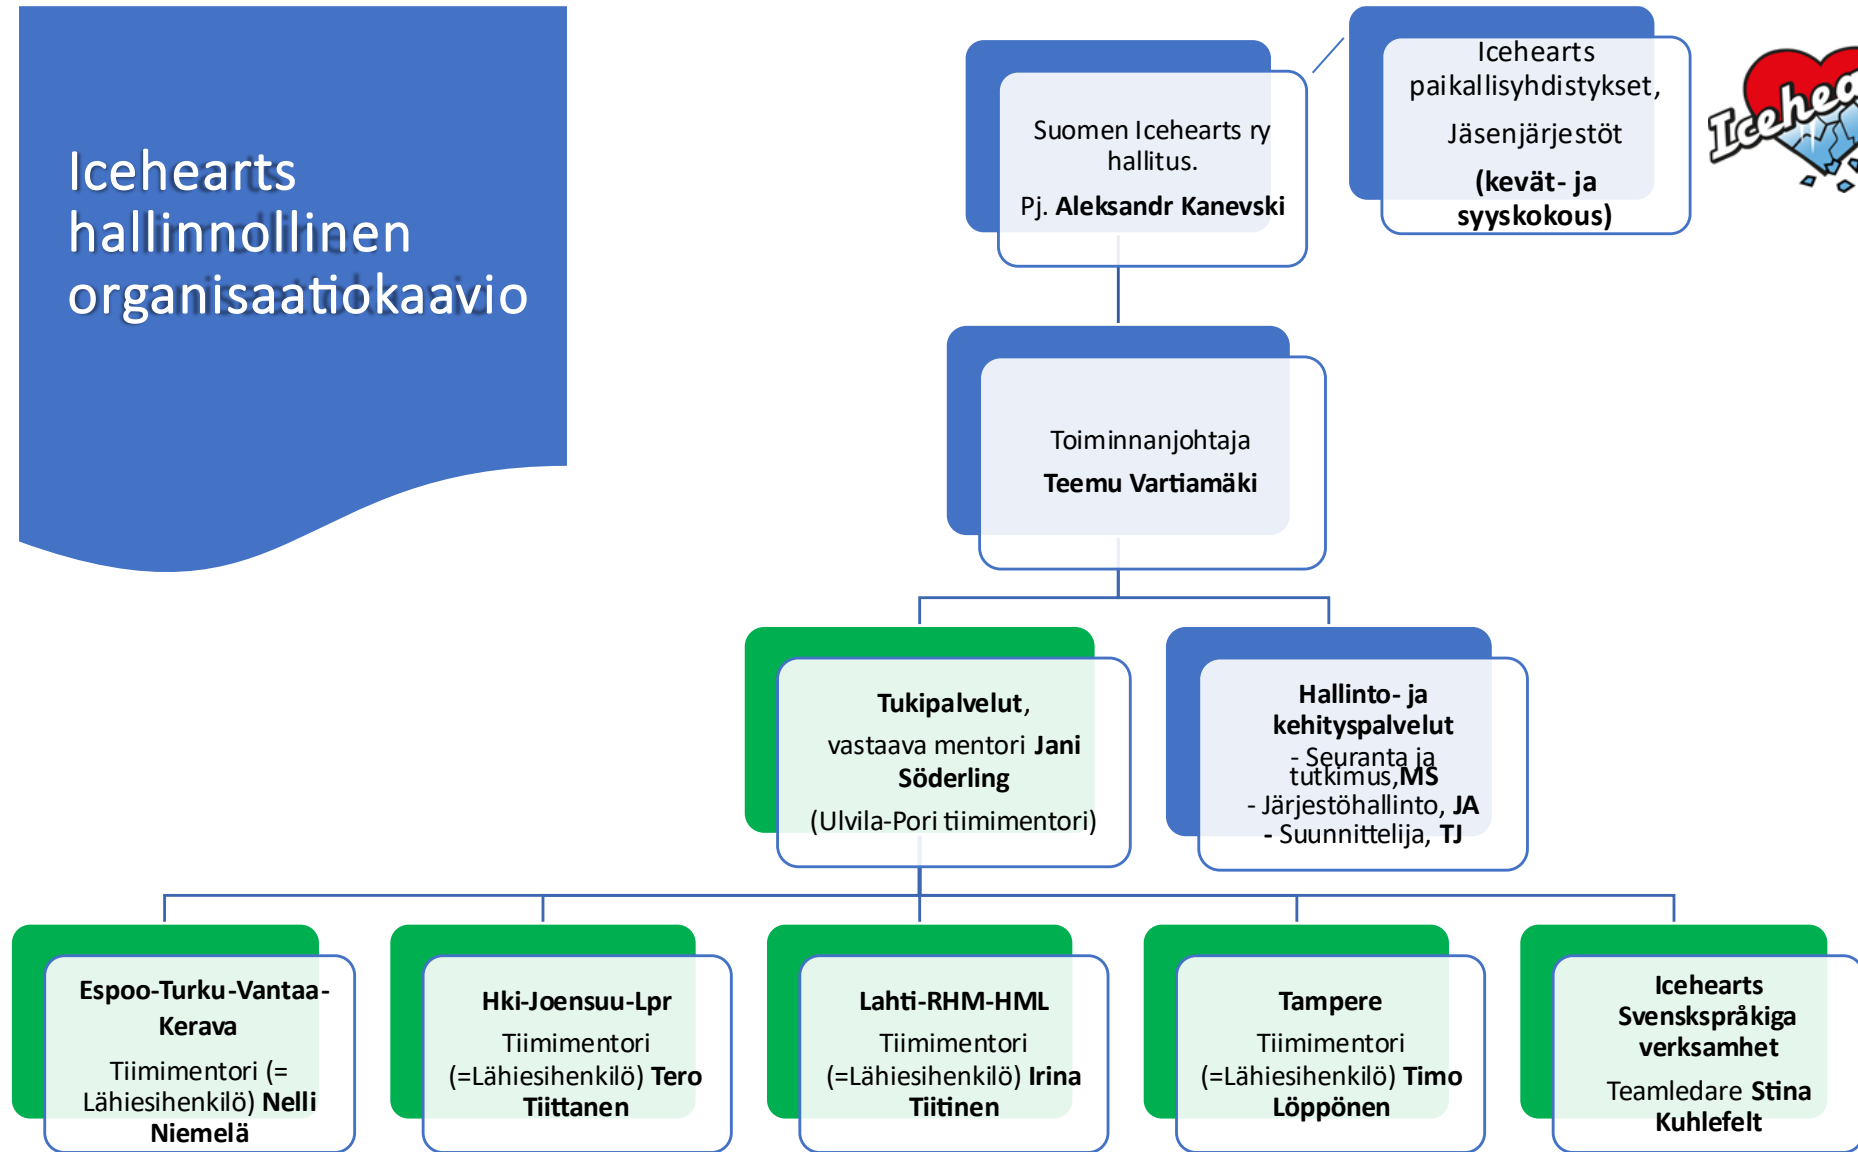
Icehearts hallinnollinen organisaatiokaavio

Suomen Icehearts ry hallitus.

Pj. **Aleksandr Kanevski**

Icehearts paikallisyhdistykset,

Jäsenjärjestöt

**(kevät- ja syyskokous)**

Icehea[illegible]

Toiminnanjohtaja

**Teemu Vartiamäki**

**Tukipalvelut**,

vastaava mentori **Jani Söderling**

(Ulvila-Pori tiimimentori)

**Hallinto- ja kehityspalvelut**

- Seuranta ja tutkimus,**MS**

- Järjestöhallinto, **JA**

- Suunnittelija, **TJ**

**Espoo-Turku-Vantaa-Kerava**

Tiimimentori (= Lähiesihenkilö) **Nelli Niemelä**

**Hki-Joensuu-Lpr**

Tiimimentori (=Lähiesihenkilö) **Tero Tiittanen**

**Lahti-RHM-HML**

Tiimimentori (=Lähiesihenkilö) **Irina Tiitinen**

**Tampere**

Tiimimentori (=Lähiesihenkilö) **Timo Löppönen**

**Icehearts Svenskspråkiga verksamhet**

Teamledare **Stina Kuhlefelt**